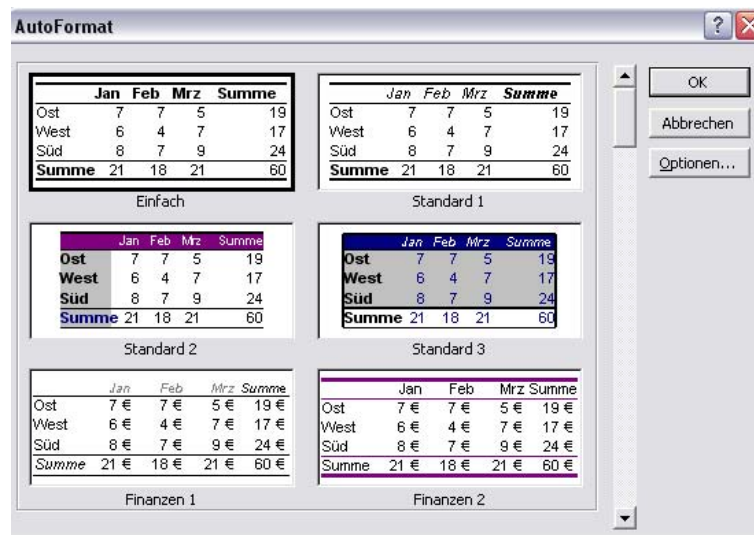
AutoFormat

| | Jan | Feb | Mrz | Summe |
|---|---|---|---|---|
| Ost | 7 | 7 | 5 | 19 |
| West | 6 | 4 | 7 | 17 |
| Süd | 8 | 7 | 9 | 24 |
| Summe | 21 | 18 | 21 | 60 |

Einfach

| | Jan | Feb | Mrz | Summe |
|---|---|---|---|---|
| Ost | 7 | 7 | 5 | 19 |
| West | 6 | 4 | 7 | 17 |
| Süd | 8 | 7 | 9 | 24 |
| Summe | 21 | 18 | 21 | 60 |

Standard 1

| | Jan | Feb | Mrz | Summe |
|---|---|---|---|---|
| Ost | 7 | 7 | 5 | 19 |
| West | 6 | 4 | 7 | 17 |
| Süd | 8 | 7 | 9 | 24 |
| Summe | 21 | 18 | 21 | 60 |

Standard 2

| | Jan | Feb | Mrz | Summe |
|---|---|---|---|---|
| Ost | 7 | 7 | 5 | 19 |
| West | 6 | 4 | 7 | 17 |
| Süd | 8 | 7 | 9 | 24 |
| Summe | 21 | 18 | 21 | 60 |

Standard 3

| | Jan | Feb | Mrz | Summe |
|---|---|---|---|---|
| Ost | 7 € | 7 € | 5 € | 19 € |
| West | 6 € | 4 € | 7 € | 17 € |
| Süd | 8 € | 7 € | 9 € | 24 € |
| Summe | 21 € | 18 € | 21 € | 60 € |

Finanzen 1

| | Jan | Feb | Mrz | Summe |
|---|---|---|---|---|
| Ost | 7 € | 7 € | 5 € | 19 € |
| West | 6 € | 4 € | 7 € | 17 € |
| Süd | 8 € | 7 € | 9 € | 24 € |
| Summe | 21 € | 18 € | 21 € | 60 € |

Finanzen 2

OK
Abbrechen
Optionen...